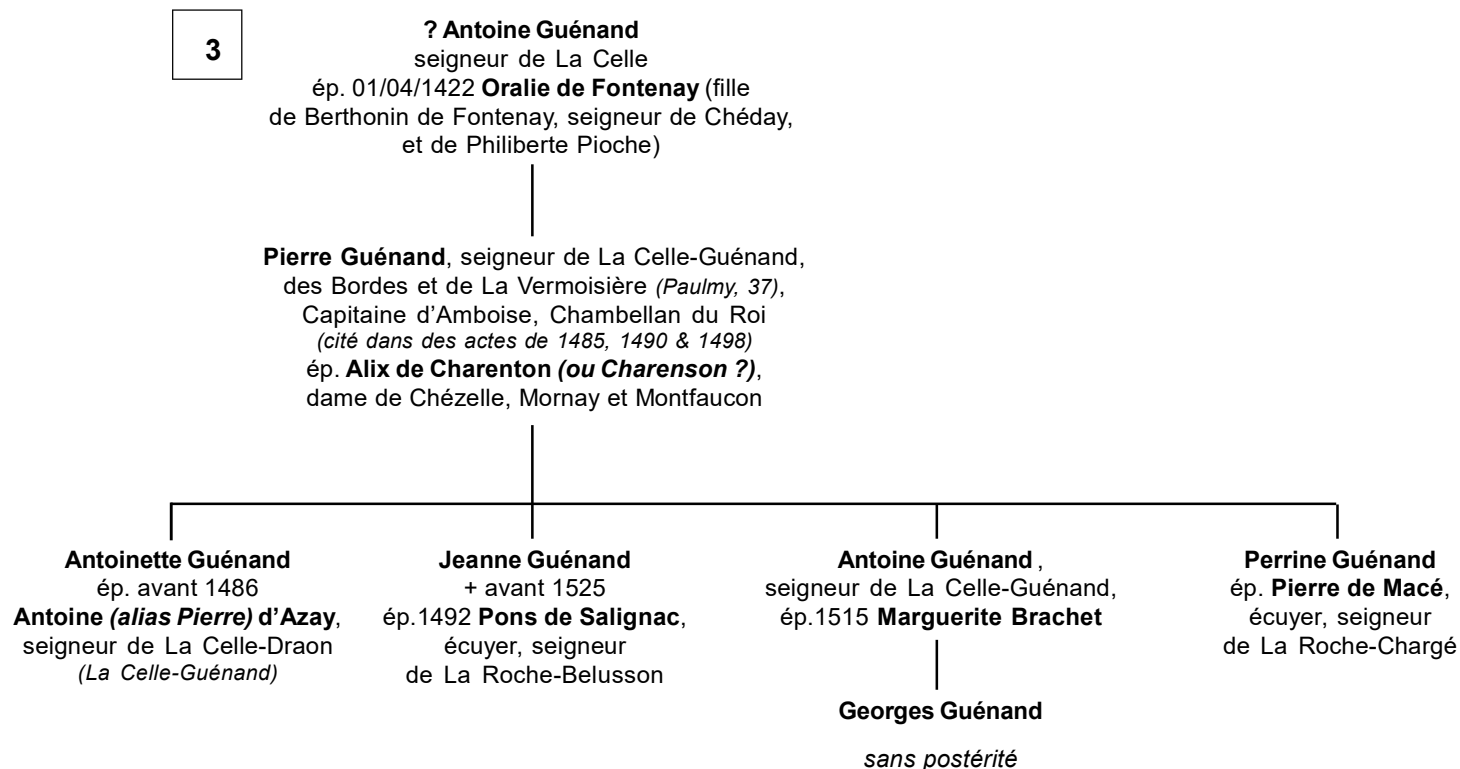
3

? Antoine Guénand
seigneur de La Celle
ép. 01/04/1422 Oralie de Fontenay (fille de Berthonin de Fontenay, seigneur de Chéday, et de Philiberte Pioche)

Pierre Guénand, seigneur de La Celle-Guénand, des Bordes et de La Vermoisière (Paulmy, 37), Capitaine d'Amboise, Chambellan du Roi
(cité dans des actes de 1485, 1490 & 1498)
ép. Alix de Charenton (ou Charenson ?), dame de Chézelle, Mornay et Montfaucon

Antoinette Guénand
ép. avant 1486
Antoine (alias Pierre) d'Azay, seigneur de La Celle-Draon
(La Celle-Guénand)

Jeanne Guénand
+ avant 1525
ép.1492 Pons de Salignac, écuyer, seigneur de La Roche-Belusson

Antoine Guénand ,
seigneur de La Celle-Guénand, ép.1515 Marguerite Brachet

Georges Guénand

sans postérité

Perrine Guénand
ép. Pierre de Macé, écuyer, seigneur de La Roche-Chargé